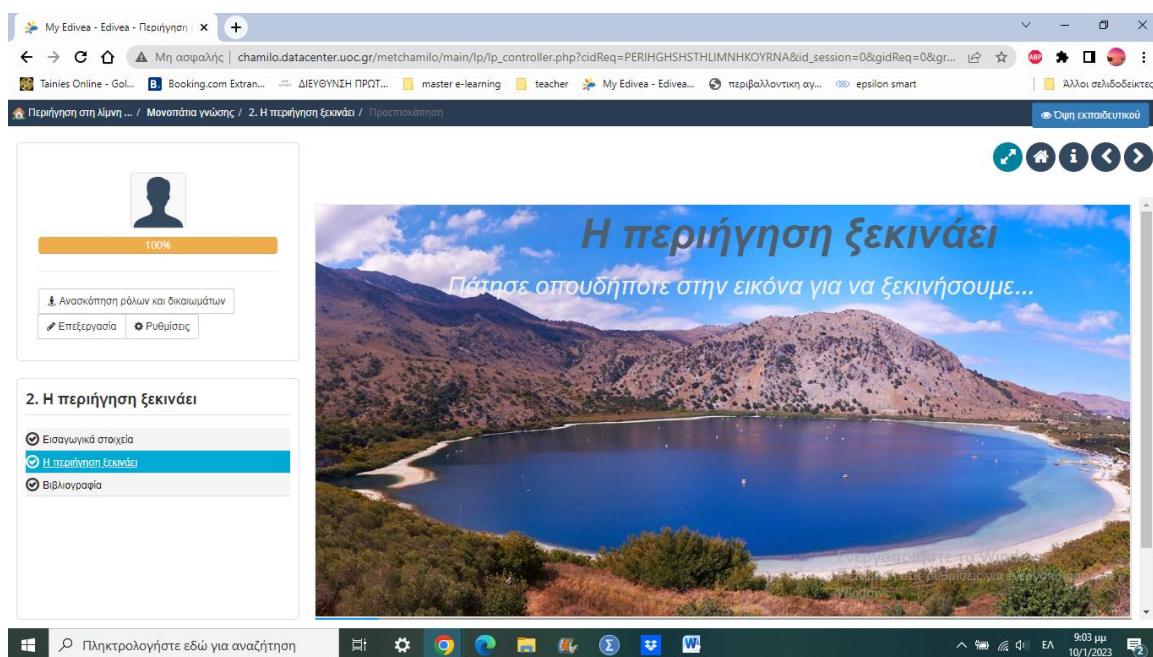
My Edivea - Edivea - Περιήγηση ×

Μη ασφαλής | chamilo.datacenter.uoc.gr/metchamilo/main/lp/lp_controller.php?cidReq=PERIHGHSHSTHLIMNHKOYRNA&id_session=0&gidReq=0&gr...

Tainies Online - Gol... Booking.com Extran... ΔΙΕΥΘΥΝΣΗ ΠΡΩΤ... master e-learning teacher My Edivea - Edivea... περιβαλλοντικη αγ... epsilon smart Άλλοι σελιδοδείκτες

Περιήγηση στη λίμνη ... / Μονοπάτια γνώσης / 2. Η περιήγηση ξεκινάει / Προεπισκόπηση

Όψη εκπαιδευτικού

100%

Ανασκόπηση ρόλων και δικαιωμάτων
Επεξεργασία
Ρυθμίσεις

2. Η περιήγηση ξεκινάει

Εισαγωγικά στοιχεία
Η περιήγηση ξεκινάει
Βιβλιογραφία

Η περιήγηση ξεκινάει

Πάτησε οπουδήποτε στην εικόνα για να ξεκινήσουμε...

Ενεργοποίηση των Windows
Μεταβείτε στις ρυθμίσεις για ενεργοποίηση των Windows.

Πληκτρολογήστε εδώ για αναζήτηση

ΕΛ 9:03 μμ 10/1/2023